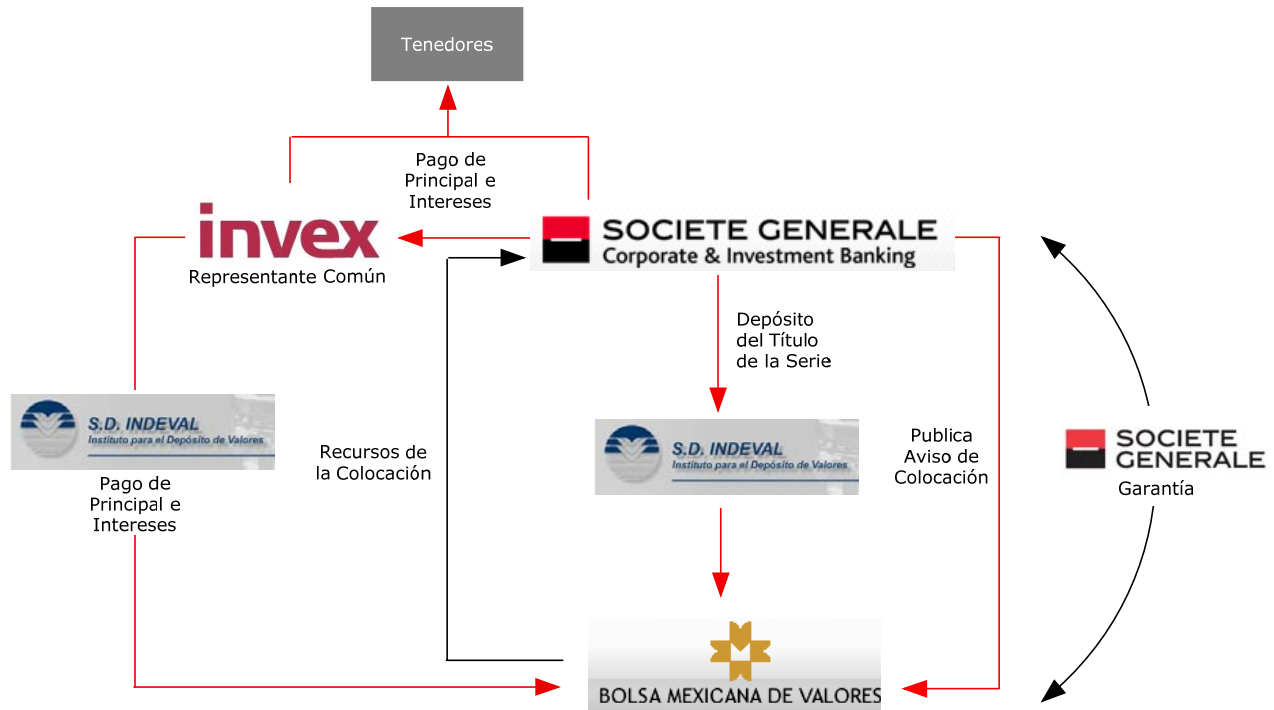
Tenedores

Pago de Principal e Intereses

invex
Representante Común

SOCIETE GENERALE
Corporate & Investment Banking

Depósito del Título de la Serie

S.D. INDEVAL
Instituto para el Depósito de Valores

Pago de Principal e Intereses

Recursos de la Colocación

S.D. INDEVAL
Instituto para el Depósito de Valores

Publica Aviso de Colocación

SOCIETE GENERALE
Garantía

BOLSA MEXICANA DE VALORES